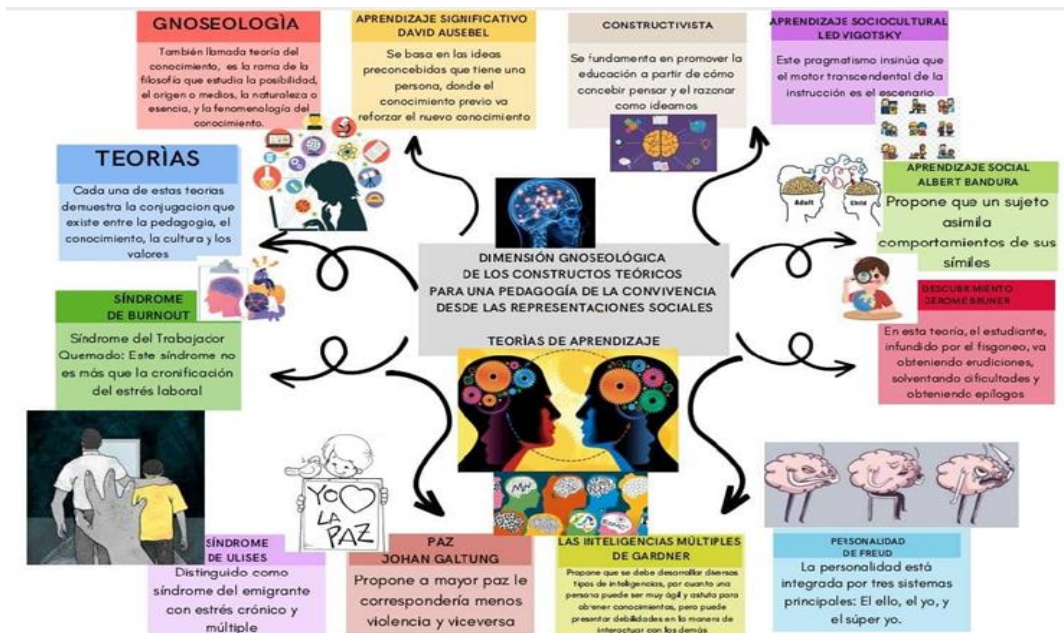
GNOSEOLOGÌA

También llamada teoría del conocimiento, es la rama de la filosofía que estudia la posibilidad, el origen o medios, la naturaleza o esencia, y la fenomenología del conocimiento.

APRENDIZAJE SIGNIFICATIVO DAVID AUSEBEL

Se basa en las ideas preconcebidas que tiene una persona, donde el conocimiento previo va reforzar el nuevo conocimiento

CONSTRUCTIVISTA

Se fundamenta en promover la educación a partir de cómo concebir pensar y el razonar como ideamos

APRENDIZAJE SOCIOCULTURAL LED VIGOTSKY

Este pragmatismo insinúa que el motor transcendental de la instrucción es el escenario

TEORÌAS

Cada una de estas teorías demuestra la conjugacion que existe entre la pedagogía, el conocimiento, la cultura y los valores

APRENDIZAJE SOCIAL ALBERT BANDURA

Propone que un sujeto asimila comportamientos de sus símiles

Adult Child

DIMENSIÓN GNOSEOLÓGICA DE LOS CONSTRUCTOS TEÓRICOS PARA UNA PEDAGOGÍA DE LA CONVIVENCIA DESDE LAS REPRESENTACIONES SOCIALES

TEORÌAS DE APRENDIZAJE

SÍNDROME DE BURNOUT

Síndrome del Trabajador Quemado: Este síndrome no es más que la cronificación del estrés laboral

DESCUBRIMIENTO JEROME BRUNER

En esta teoría, el estudiante, infundido por el fisgoneo, va obteniendo erudiciones, solventando dificultades y obteniendo epílogos

YO LA PAZ

SÍNDROME DE ULISES

Distinguido como síndrome del emigrante con estrés crónico y múltiple

PAZ JOHAN GALTUNG

Propone a mayor paz le correspondería menos violencia y viceversa

LAS INTELIGENCIAS MÚLTIPLES DE GARDNER

Propone que se debe desarrollar diversos tipos de inteligencias, por cuanto una persona puede ser muy ágil y astuta para obtener conocimientos, pero puede presentar debilidades en la manera de interactuar con los demás

PERSONALIDAD DE FREUD

La personalidad está integrada por tres sistemas principales: El ello, el yo, y el súper yo.